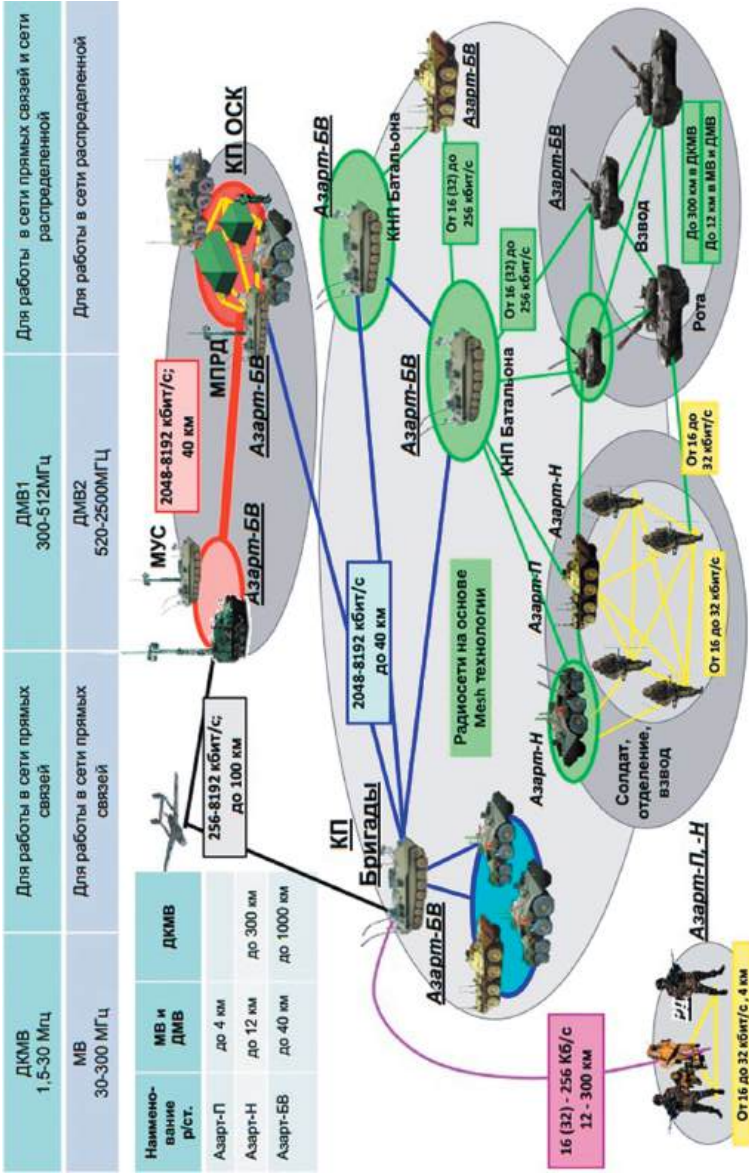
| ДКМВ 1,5-30 Мгц | Для работы в сети прямых связей | ДМВ1 300-512МГц | Для работы в сети прямых связей и сети распределенной |
|---|---|---|---|
| МВ 30-300 МГц | Для работы в сети прямых связей | ДМВ2 520-2500МГЦ | Для работы в сети распределенной |

| Наименование р/ст. | МВ и ДМВ | ДКМВ |
|---|---|---|
| Азарт-П | до 4 км | |
| Азарт-Н | до 12 км | до 300 км |
| Азарт-БВ | до 40 км | до 1000 км |

256-8192 кбит/с; до 100 км

МУС

Азарт-БВ

2048-8192 кбит/с; 40 км

МПРД

Азарт-БВ

КП ОСК

КП Бригады

Азарт-БВ

2048-8192 кбит/с до 40 км

Радиосети на основе Mesh технологии

Азарт-БВ

КНП Батальона

Азарт-БВ

КНП Батальона

Азарт-БВ

От 16 (32) до 256 кбит/с

От 16 (32) до 256 кбит/с

Азарт-БВ

Взвод

Рота

До 300 км в ДКМВ До 12 км в МВ и ДМВ

От 16 до 32 кбит/с

Азарт-Н

Азарт-П

Азарт-Н

От 16 до 32 кбит/с

Солдат, отделение, взвод

16 (32) - 256 Кб/с 12 - 300 км

Азарт-П, -Н

От 16 до 32 кбит/с, 4 км